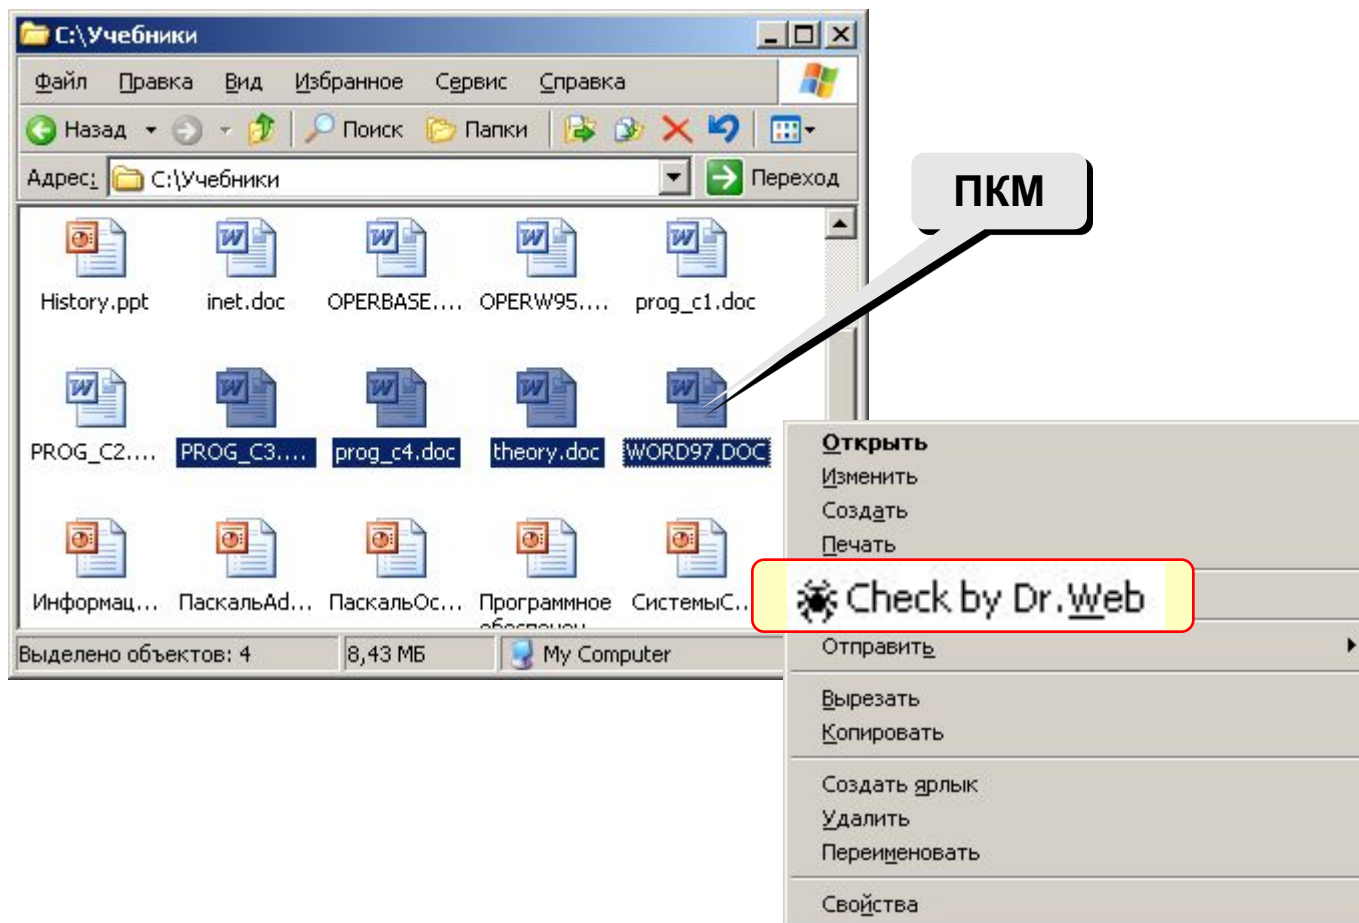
C:\Учебники

Файл Правка Вид Избранное Сервис Справка

Назад Поиск Папки

Адрес: C:\Учебники Переход

ПКМ

History.ppt inet.doc OPERBASE.... OPERW95.... prog_c1.doc

PROG_C2.... PROG_C3.... prog_c4.doc theory.doc WORD97.DOC

Информац... ПаскальAd... ПаскальOc... Программное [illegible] СистемыC...

Выделено объектов: 4 8,43 МБ My Computer

Открыть
Изменить
Создать
Печать
Check by Dr.Web
Отправить
Вырезать
Копировать
Создать ярлык
Удалить
Переименовать
Свойства